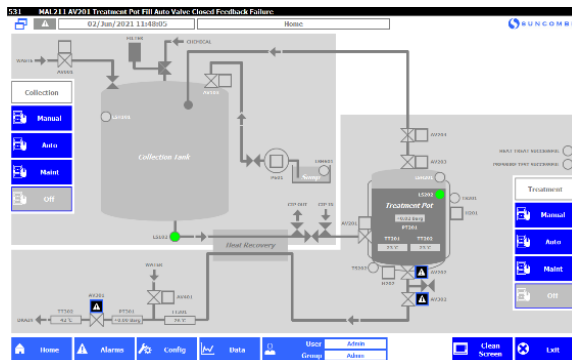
531 MAI 211 AV201 Treatment Pot Fill Auto Valve Closed Feedback Failure

02/Jun/2021 11:48:05

Home

SUNCOMBE

Collection

Manual

Auto

Maint

Off

AV001

FS1100

CITOFCAL

AV002

LS1001

Collection Tank

PS01

LS1002

CIP OUT

CIP IN

Heat Recovery

AV201

AV202

AV203

HEAT TREAT RECORDING

PERIOD TREAT RECORDING

LS202

Treatment Pot

PT202

TT201

TT202

TS201

AV301

AV302

Treatment

Manual

Auto

Maint

Off

AV301

TT302

PT301

FT301

DRAIN

Home

Alarms

Config

Data

User Admin

Group Admin

Clean Screen

Exit